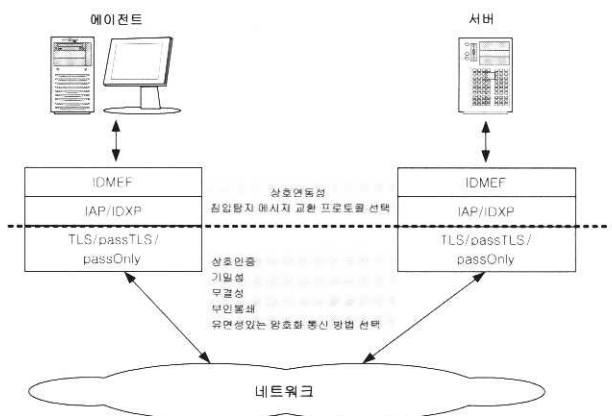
에이전트

서버

IDMEF

IAP/IDXP

TLS/passTLS/
passOnly

상호연동성
침입탐지 메시지 교환 프로토콜 선택

IDMEF

IAP/IDXP

TLS/passTLS/
passOnly

상호인증
기밀성
무결성
부인봉쇄
유연성있는 암호화 통신 방법 선택

네트워크